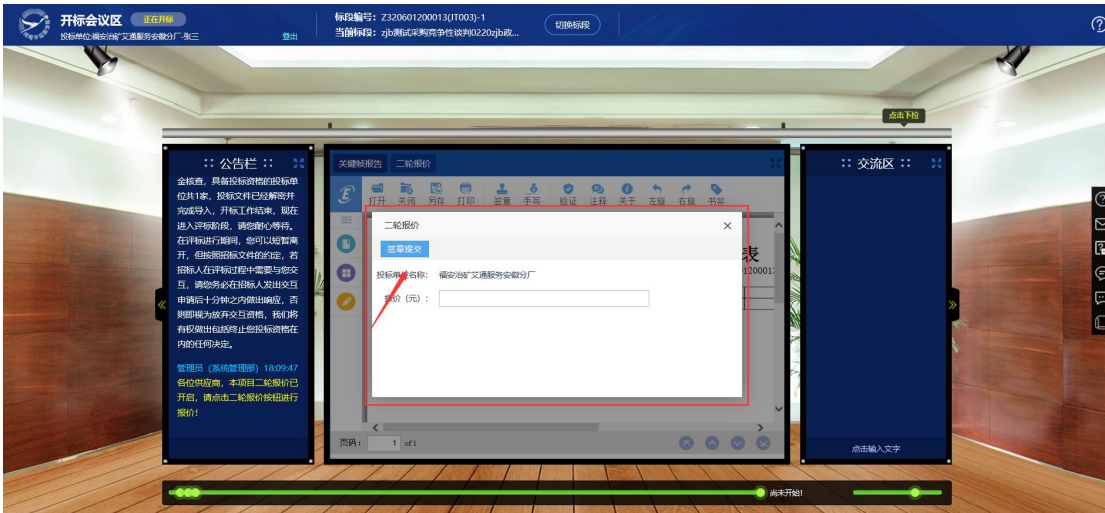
开标会议区 正在开标
投标单位:福安治矿艾通服务安徽分厂-张三 登出
标段编号：Z320601200013(JT003)-1
当前标段：zjb测试采购竞争性谈判0220zjb政...
切换标段

点击下拉

:: 公告栏 ::

金核查，具备投标资格的投标单位共1家，投标文件已经解密并完成导入，开标工作结束，现在进入评标阶段，请您耐心等待。在评标进行期间，您可以短暂离开，但按照招标文件的约定，若招标人在评标过程中需要与您交互，请您务必在招标人发出交互申请后十分钟之内做出响应，否则即视为放弃交互资格，我们将有权做出包括终止您投标资格在内的任何决定。

管理员（系统管理部）18:09:47
各位供应商，本项目二轮报价已开启，请点击二轮报价按钮进行报价！

关键帧报告 二轮报价
打开 关闭 另存 打印 签章 手写 验证 注释 关于 左旋 右旋 书签
表
12000
页码： 1 of 1

二轮报价
签章提交
投标单位名称： 福安治矿艾通服务安徽分厂
报价（元）：

:: 交流区 ::
点击输入文字

尚未开始!